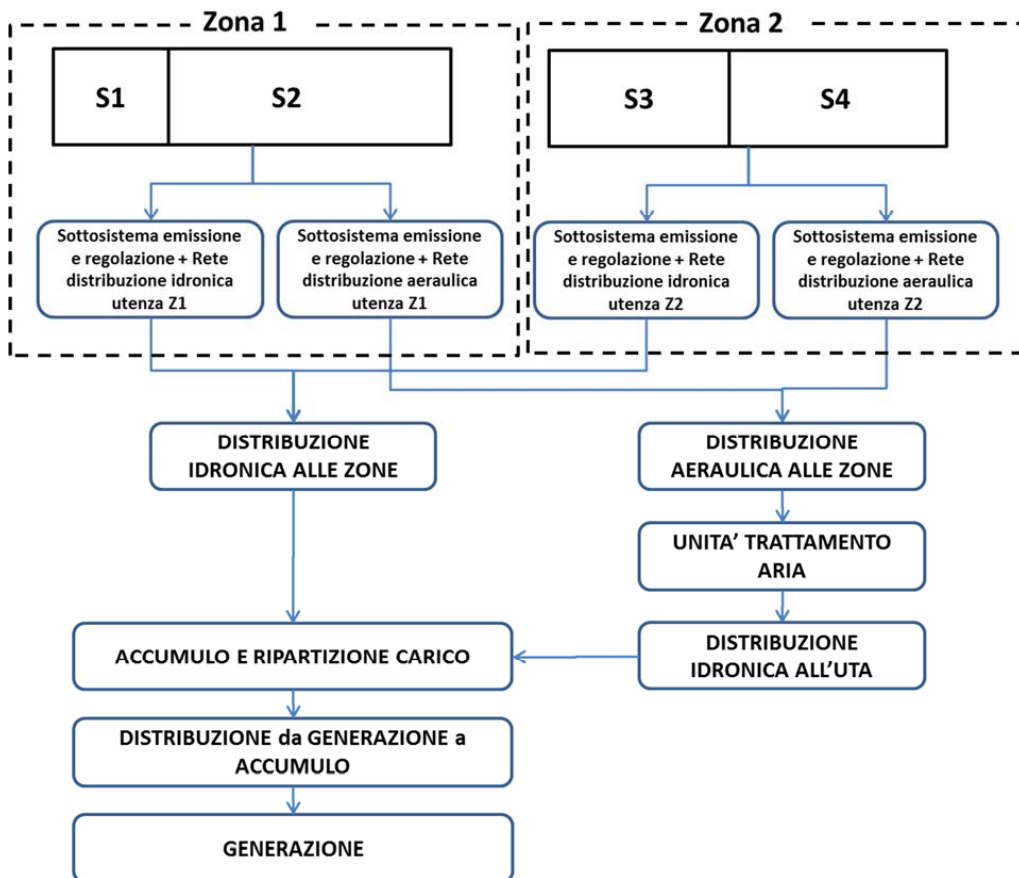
Zona 1

S1

S2

Sottosistema emissione e regolazione + Rete distribuzione idronica utenza Z1

Sottosistema emissione e regolazione + Rete distribuzione aeraulica utenza Z1

Zona 2

S3

S4

Sottosistema emissione e regolazione + Rete distribuzione idronica utenza Z2

Sottosistema emissione e regolazione + Rete distribuzione aeraulica utenza Z2

DISTRIBUZIONE IDRONICA ALLE ZONE

DISTRIBUZIONE AERAULICA ALLE ZONE

UNITA' TRATTAMENTO ARIA

DISTRIBUZIONE IDRONICA ALL'UTA

ACCUMULO E RIPARTIZIONE CARICO

DISTRIBUZIONE da GENERAZIONE a ACCUMULO

GENERAZIONE